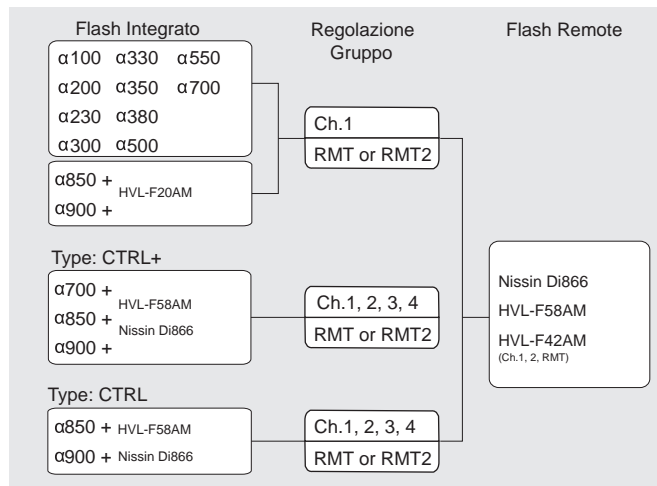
Flash Integrato

Regolazione Gruppo

Flash Remote

α100 α330 α550
α200 α350 α700
α230 α380
α300 α500

α850 + HVL-F20AM
α900 +

Ch.1
RMT or RMT2

Type: CTRL+
α700 + HVL-F58AM
α850 + Nissin Di866
α900 +

Ch.1, 2, 3, 4
RMT or RMT2

Nissin Di866
HVL-F58AM
HVL-F42AM
(Ch.1, 2, RMT)

Type: CTRL
α850 + HVL-F58AM
α900 + Nissin Di866

Ch.1, 2, 3, 4
RMT or RMT2